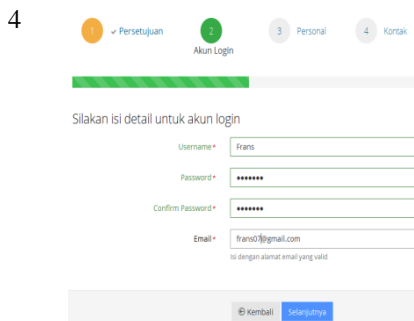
4

1 ✓ Persetujuan
2 Akun Login
3 Personal
4 Kontak

Silakan isi detail untuk akun login

Username * Frans

Password * •••••••

Confirm Password * •••••••

Email * frans07@gmail.com

Isi dengan alamat email yang valid

Kembali Selanjutnya